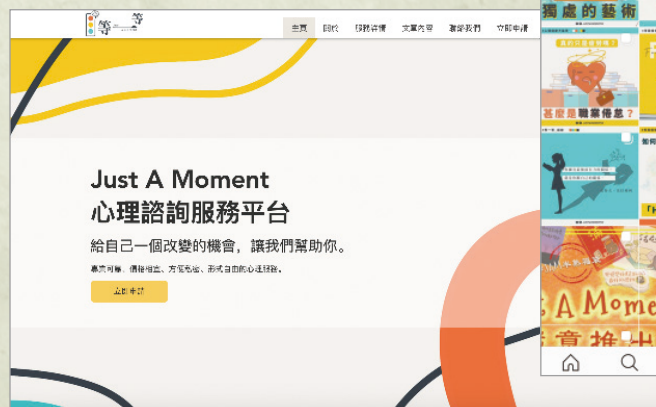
等一等

主頁 關於 服務詳情 文章內容 聯絡我們 立即申請

Just A Moment
心理諮詢服務平台

給自己一個改變的機會，讓我們幫助你。

專業可靠、價格相宜、方便易達、形式自由的心理諮詢。

立即申請

獨處的藝術

真的只是愛情嗎？

甚麼是職業倦怠？

A Moment

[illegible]